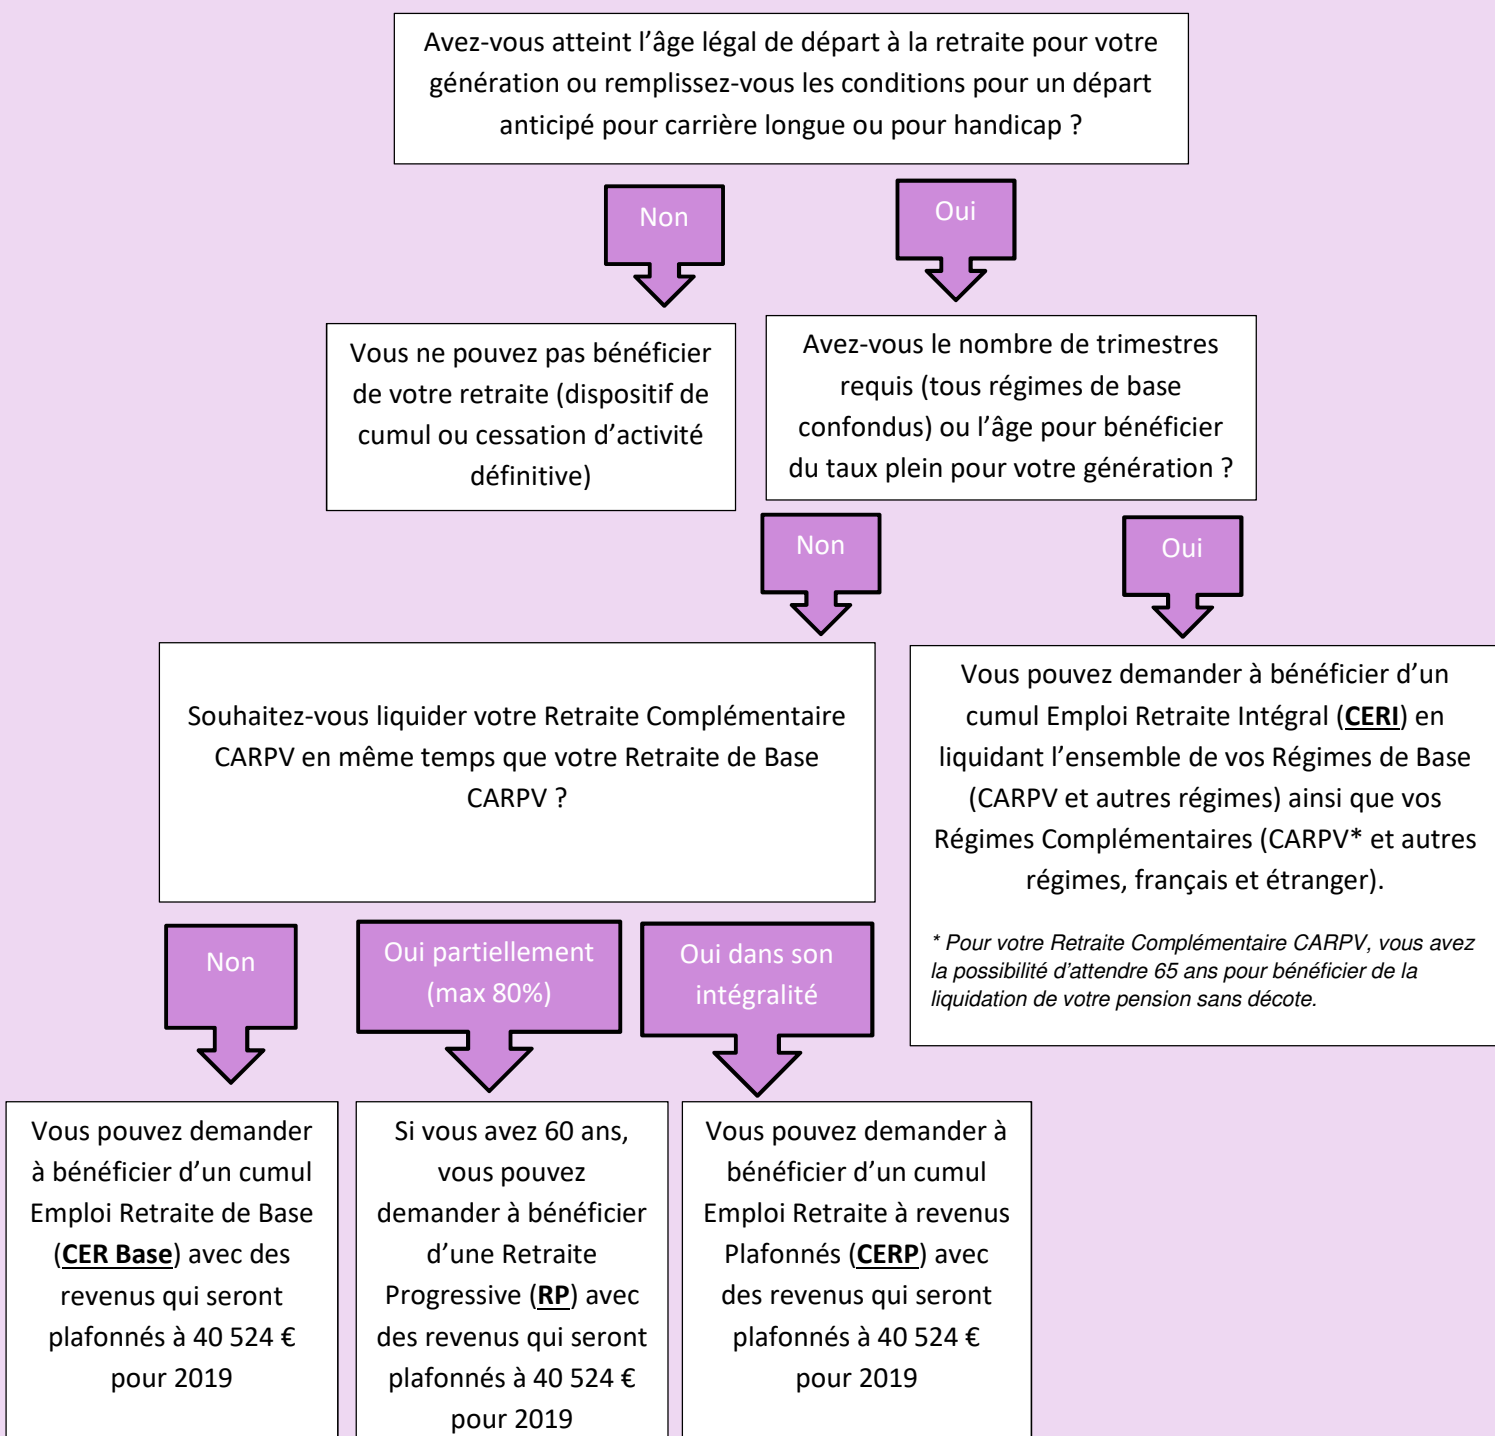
Avez-vous atteint l'âge légal de départ à la retraite pour votre génération ou remplissez-vous les conditions pour un départ anticipé pour carrière longue ou pour handicap ?

Non

Oui

Vous ne pouvez pas bénéficier de votre retraite (dispositif de cumul ou cessation d'activité définitive)

Avez-vous le nombre de trimestres requis (tous régimes de base confondus) ou l'âge pour bénéficier du taux plein pour votre génération ?

Non

Oui

Souhaitez-vous liquider votre Retraite Complémentaire CARPV en même temps que votre Retraite de Base CARPV ?

Vous pouvez demander à bénéficier d'un cumul Emploi Retraite Intégral (**CERI**) en liquidant l'ensemble de vos Régimes de Base (CARPV et autres régimes) ainsi que vos Régimes Complémentaires (CARPV* et autres régimes, français et étranger).

* Pour votre Retraite Complémentaire CARPV, vous avez la possibilité d'attendre 65 ans pour bénéficier de la liquidation de votre pension sans décote.

Non

Oui partiellement (max 80%)

Oui dans son intégralité

Vous pouvez demander à bénéficier d'un cumul Emploi Retraite de Base (**CER Base**) avec des revenus qui seront plafonnés à 40 524 € pour 2019

Si vous avez 60 ans, vous pouvez demander à bénéficier d'une Retraite Progressive (**RP**) avec des revenus qui seront plafonnés à 40 524 € pour 2019

Vous pouvez demander à bénéficier d'un cumul Emploi Retraite à revenus Plafonnés (**CERP**) avec des revenus qui seront plafonnés à 40 524 € pour 2019